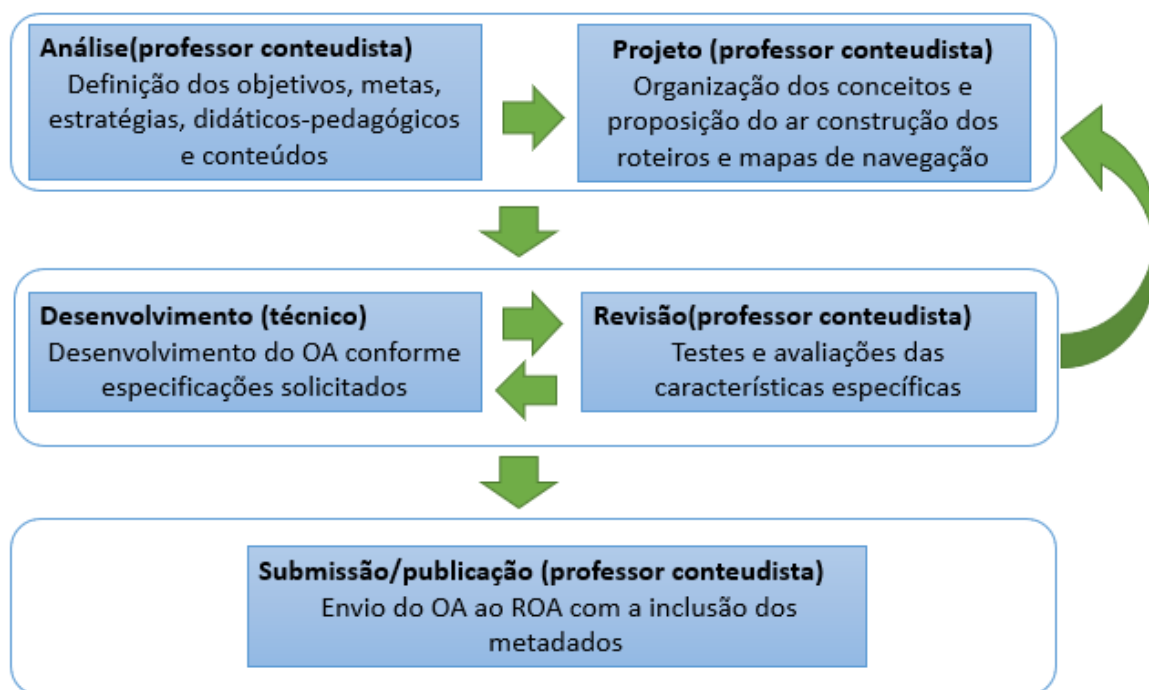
Análise(professor conteudista)
Definição dos objetivos, metas, estratégias, didáticos-pedagógicos e conteúdos

Projeto (professor conteudista)
Organização dos conceitos e proposição do ar construção dos roteiros e mapas de navegação

Desenvolvimento (técnico)
Desenvolvimento do OA conforme especificações solicitados

Revisão(professor conteudista)
Testes e avaliações das características específicas

Submissão/publicação (professor conteudista)
Envio do OA ao ROA com a inclusão dos metadados